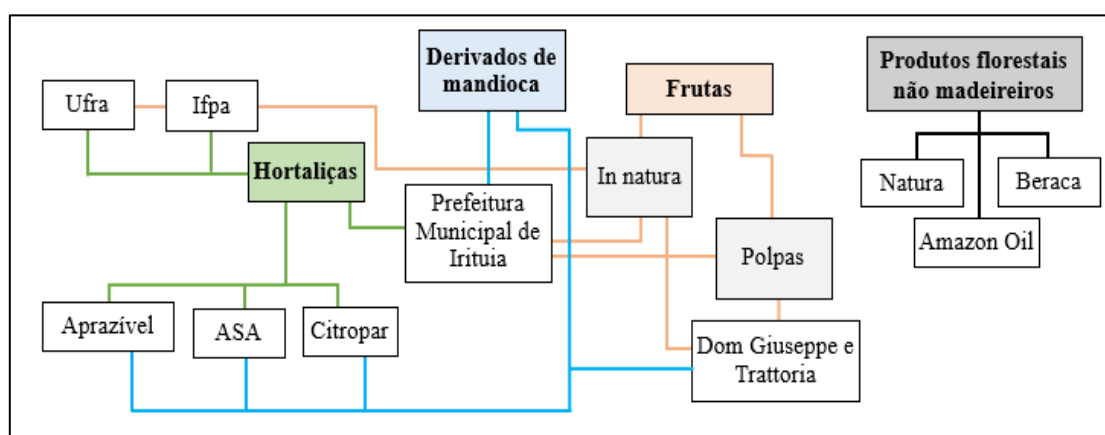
Derivados de mandioca

Frutas

Produtos florestais não madeireiros

Ufra

Ifpa

Hortaliças

In natura

Natura

Beraca

Prefeitura Municipal de Irituia

Polpas

Amazon Oil

Aprazível

ASA

Citropar

Dom Giuseppe e Trattoria